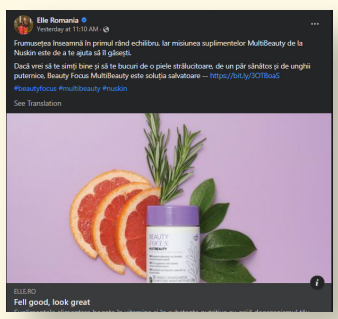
Elle Romania
Yesterday at 11:10 AM · 

Frumusețea înseamnă în primul rând echilibru. Iar misiunea suplimentelor MultiBeauty de la Nuskin este de a te ajuta să îl găsești.

Dacă vrei să te simți bine și să te bucuri de o piele strălucitoare, de un păr sănătos și de unghii puternice, Beauty Focus MultiBeauty este soluția salvatoare — https://bit.ly/3OTBoaS

#beautyfocus #multibeauty #nuskin

See Translation

BEAUTY FOCUS MULTIBEAUTY

ELLE.RO
Fell good, look great
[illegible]